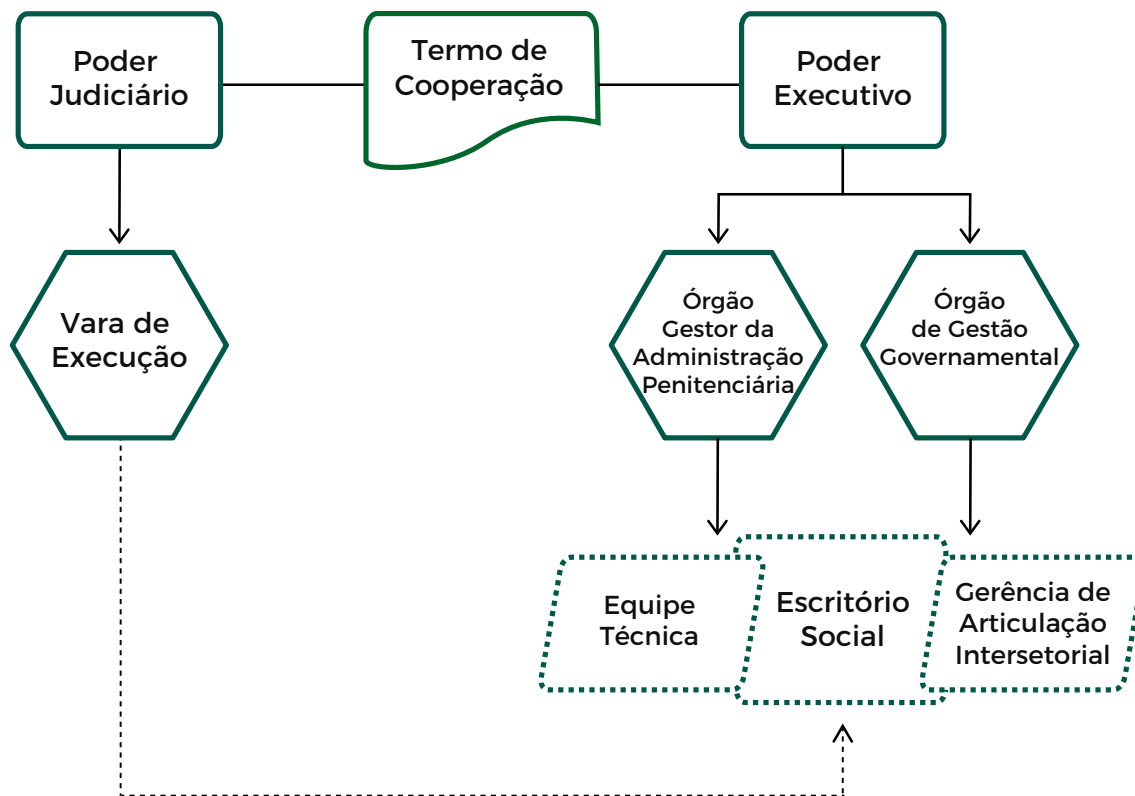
Poder Judiciário

Termo de Cooperação

Poder Executivo

Vara de Execução

Órgão Gestor da Administração Penitenciária

Órgão de Gestão Governamental

Equipe Técnica

Escritório Social

Gerência de Articulação Intersetorial